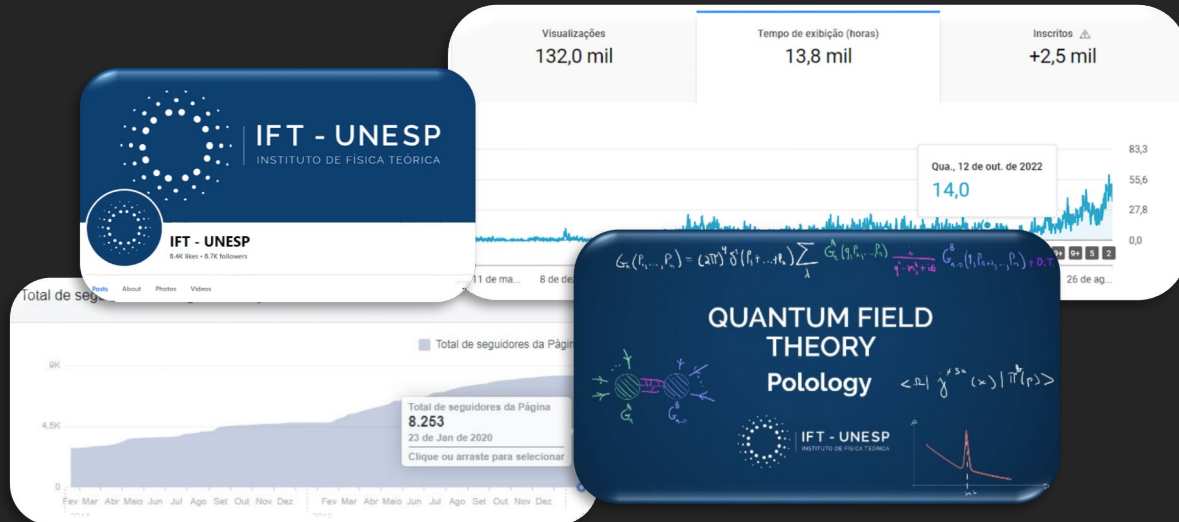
Visualizações
132,0 mil

Tempo de exibição (horas)
13,8 mil

Inscritos
+2,5 mil

83,3
55,6
27,8
0,0

Qua., 12 de out. de 2022
14,0

11 de ma...
8 de de...
26 de ag...

IFT - UNESP
INSTITUTO DE FÍSICA TEÓRICA

IFT - UNESP
8.4K likes • 8.7K followers

Posts
About
Photos
Videos

Total de seg...

Total de seguidores da Págin...

9K
4,5K
0

Total de seguidores da Página
8.253
23 de Jan de 2020
Clique ou arraste para selecionar

Fev Mar Abr Maio Jun Jul Ago Set Out Nov Dez
Fev Mar Abr Maio Jun Jul Ago Set Out Nov Dez

QUANTUM FIELD THEORY
Polology

IFT - UNESP
INSTITUTO DE FÍSICA TEÓRICA